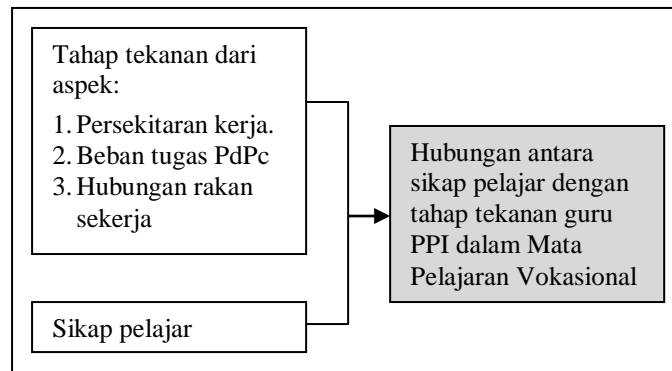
Tahap tekanan dari aspek:

1. Persekitaran kerja.
2. Beban tugas PdPc
3. Hubungan rakan sekerja

Sikap pelajar

Hubungan antara sikap pelajar dengan tahap tekanan guru PPI dalam Mata Pelajaran Vokasional